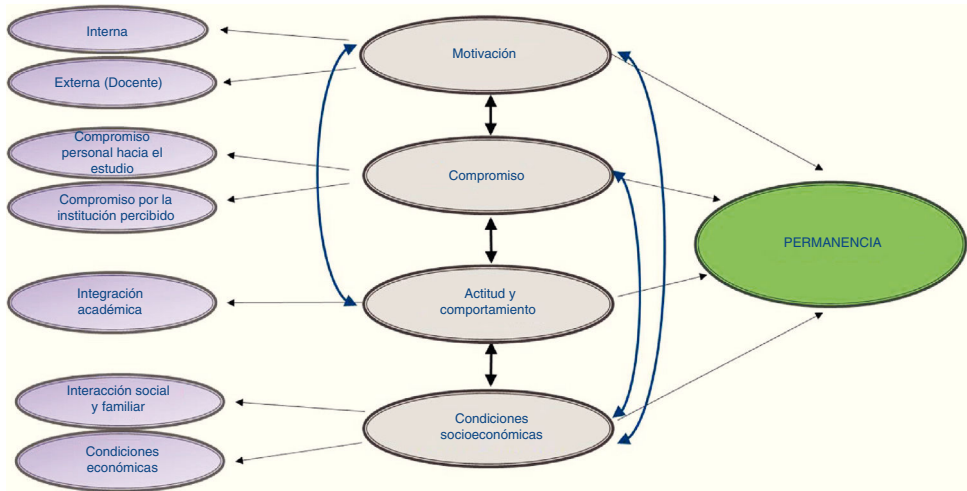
Interna

Externa (Docente)

Compromiso personal hacia el estudio

Compromiso por la institución percibido

Integración académica

Interacción social y familiar

Condiciones económicas

Motivación

Compromiso

Actitud y comportamiento

Condiciones socioeconómicas

PERMANENCIA